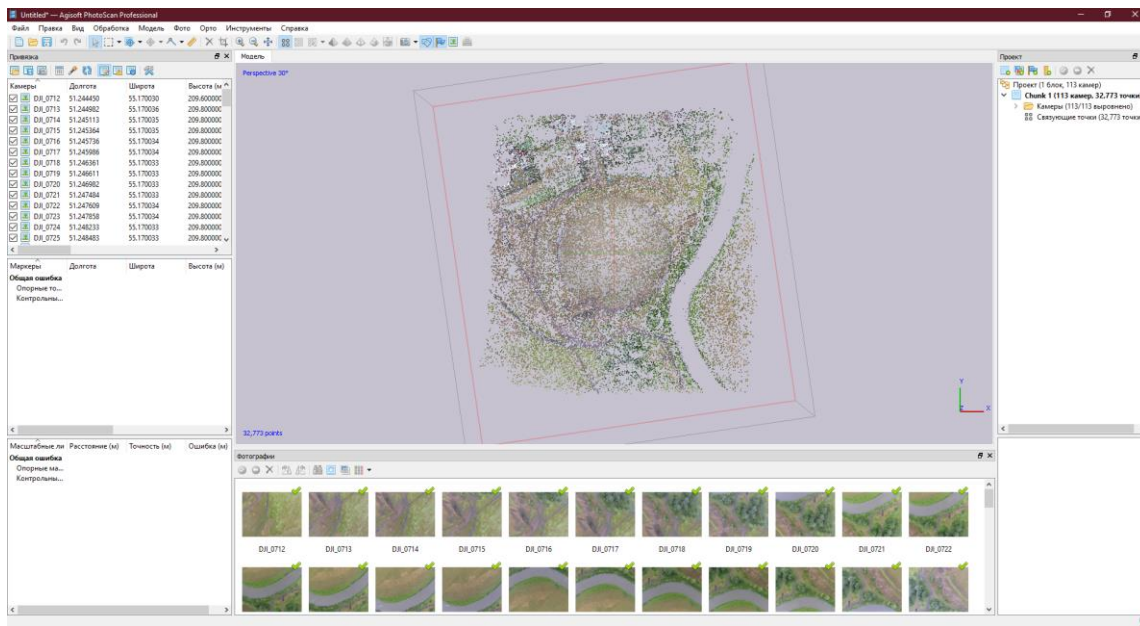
Untitled* — Agisoft PhotoScan Professional

Файл Правка Вид Обработка Модель Фото Орто Инструменты Справка

Привязка

| Камеры | Долгота | Широта | Высота (м |
|---|---|---|---|
| DJI_0712 | 51.244450 | 55.170030 | 209.600000 |
| DJI_0713 | 51.244982 | 55.170036 | 209.80000 |
| DJI_0714 | 51.245113 | 55.170035 | 209.80000 |
| DJI_0715 | 51.245364 | 55.170035 | 209.80000 |
| DJI_0716 | 51.245736 | 55.170034 | 209.80000 |
| DJI_0717 | 51.245986 | 55.170034 | 209.80000 |
| DJI_0718 | 51.246361 | 55.170033 | 209.80000 |
| DJI_0719 | 51.246611 | 55.170033 | 209.80000 |
| DJI_0720 | 51.246982 | 55.170033 | 209.80000 |
| DJI_0721 | 51.247484 | 55.170033 | 209.80000 |
| DJI_0722 | 51.247609 | 55.170034 | 209.80000 |
| DJI_0723 | 51.247858 | 55.170034 | 209.80000 |
| DJI_0724 | 51.248233 | 55.170033 | 209.80000 |
| DJI_0725 | 51.248483 | 55.170033 | 209.800000 |

| Маркеры | Долгота | Широта | Высота (м) |
|---|---|---|---|

Общая ошибка
Опорные то...
Контрольны...

| Масштабные ли | Расстояние (м) | Точность (м) | Ошибка (м) |
|---|---|---|---|

Общая ошибка
Опорные ма...
Контрольны...

Модель

Perspective 30°

32,773 points

Проект

Проект (1 блок, 113 камер)
Chunk 1 (113 камер, 32,773 точки
Камеры (113/113 выровнено)
Связующие точки (32,773 точки

Фотографии

DJI_0712 DJI_0713 DJI_0714 DJI_0715 DJI_0716 DJI_0717 DJI_0718 DJI_0719 DJI_0720 DJI_0721 DJI_0722